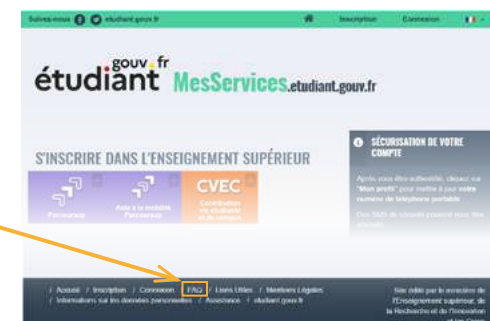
Suivez-nous etudiant.gouv.fr Inscription Connexion

étudiant.gouv.fr MesServices.etudiant.gouv.fr

S'INSCRIRE DANS L'ENSEIGNEMENT SUPÉRIEUR

Parcoursup

Aide à la mobilité Parcoursup

CVEC

Contribution vie étudiante et de campus

SÉCURISATION DE VOTRE COMPTE

Après vous être authentifié, cliquez sur "Mon profil" pour mettre à jour votre numéro de téléphone portable

Des SMS de sécurité pourront vous être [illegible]

/ Accueil / Inscription / Connexion / FAQ / Liens Utiles / Mentions Légales / Informations sur les données personnelles / Assistance / étudiant.gouv.fr

Site édité par le ministère de l'Enseignement supérieur, de la Recherche et de l'Innovation et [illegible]